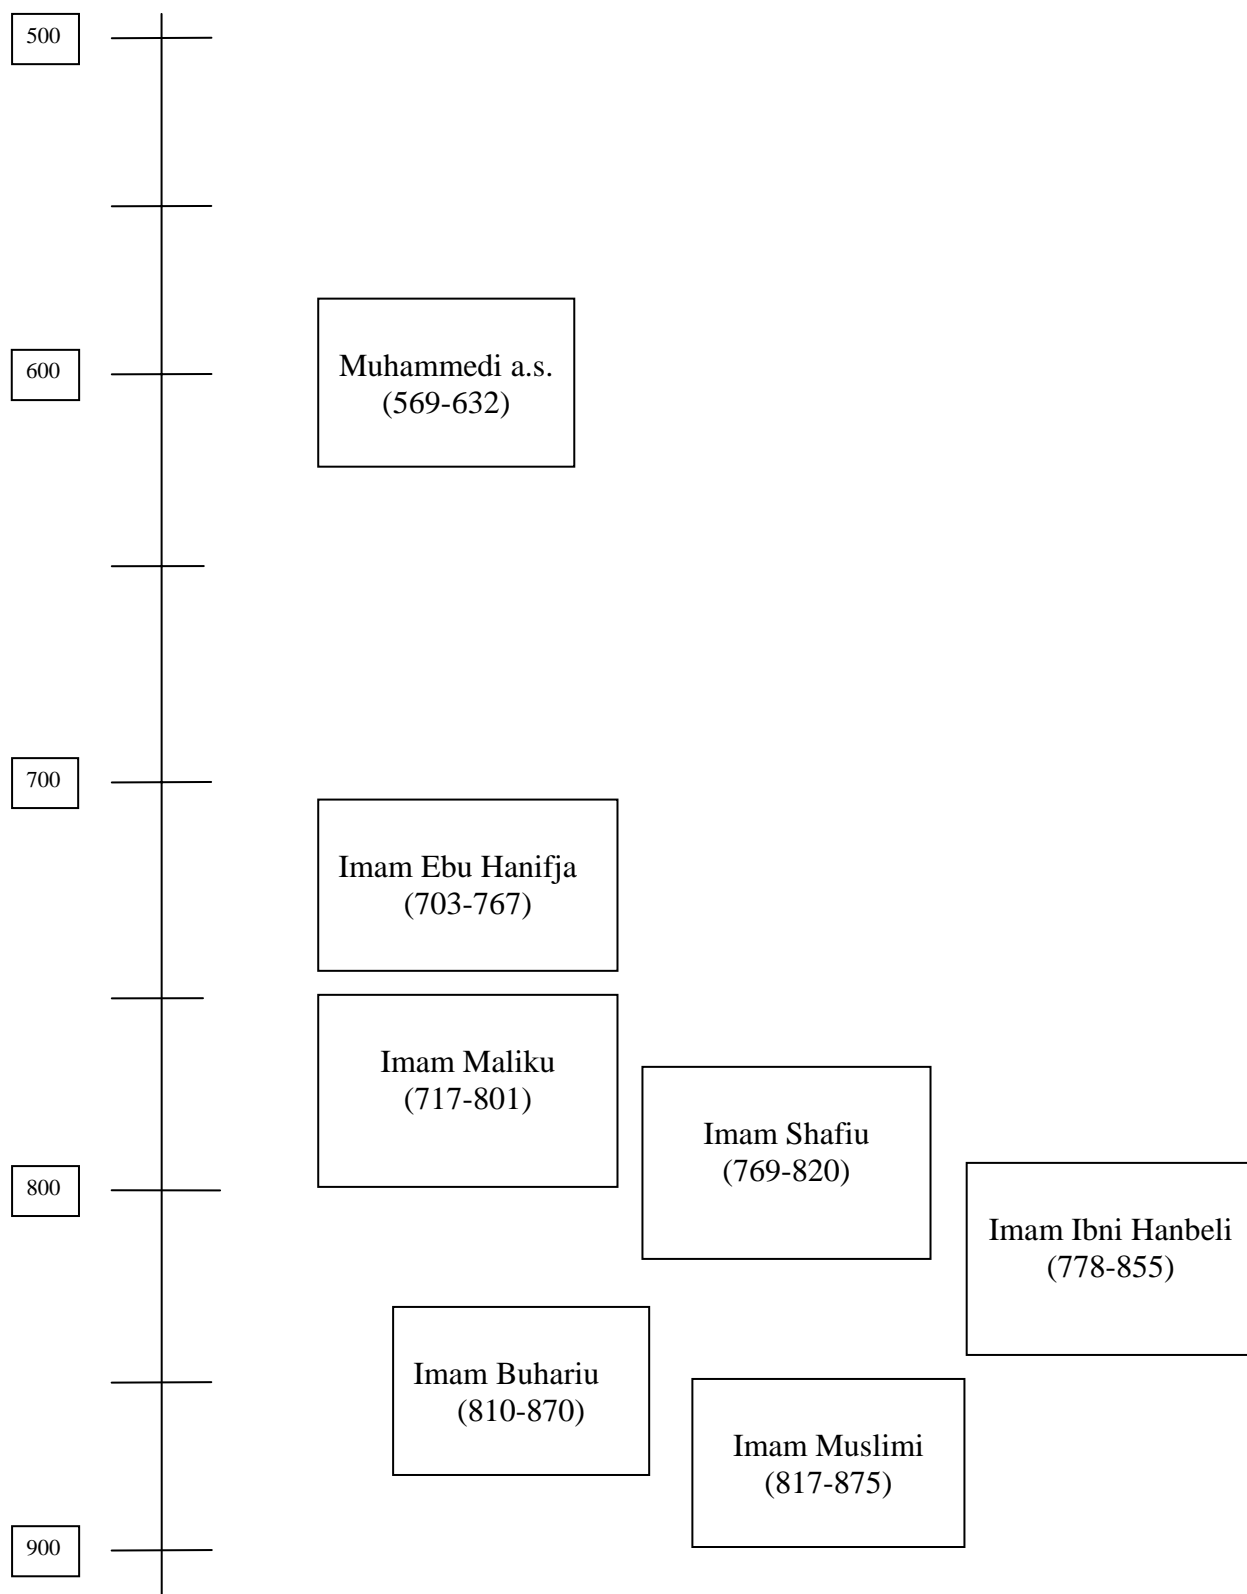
500

600

Muhammedi a.s.
(569-632)

700

Imam Ebu Hanifja
(703-767)

Imam Maliku
(717-801)

Imam Shafiu
(769-820)

800

Imam Ibni Hanbeli
(778-855)

Imam Buhariu
(810-870)

Imam Muslimi
(817-875)

900